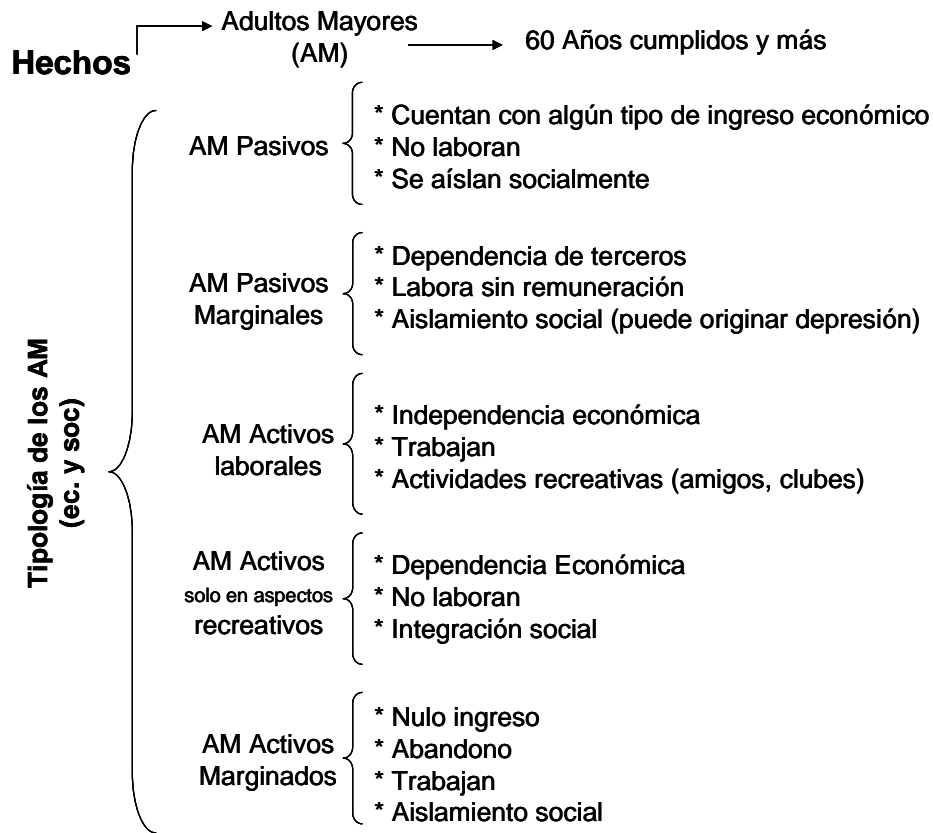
Hechos

Adultos Mayores (AM)

60 Años cumplidos y más

Tipología de los AM (ec. y soc)

AM Pasivos
* Cuentan con algún tipo de ingreso económico
* No laboran
* Se aíslan socialmente

AM Pasivos Marginales
* Dependencia de terceros
* Labora sin remuneración
* Aislamiento social (puede originar depresión)

AM Activos laborales
* Independencia económica
* Trabajan
* Actividades recreativas (amigos, clubes)

AM Activos solo en aspectos recreativos
* Dependencia Económica
* No laboran
* Integración social

AM Activos Marginados
* Nulo ingreso
* Abandono
* Trabajan
* Aislamiento social